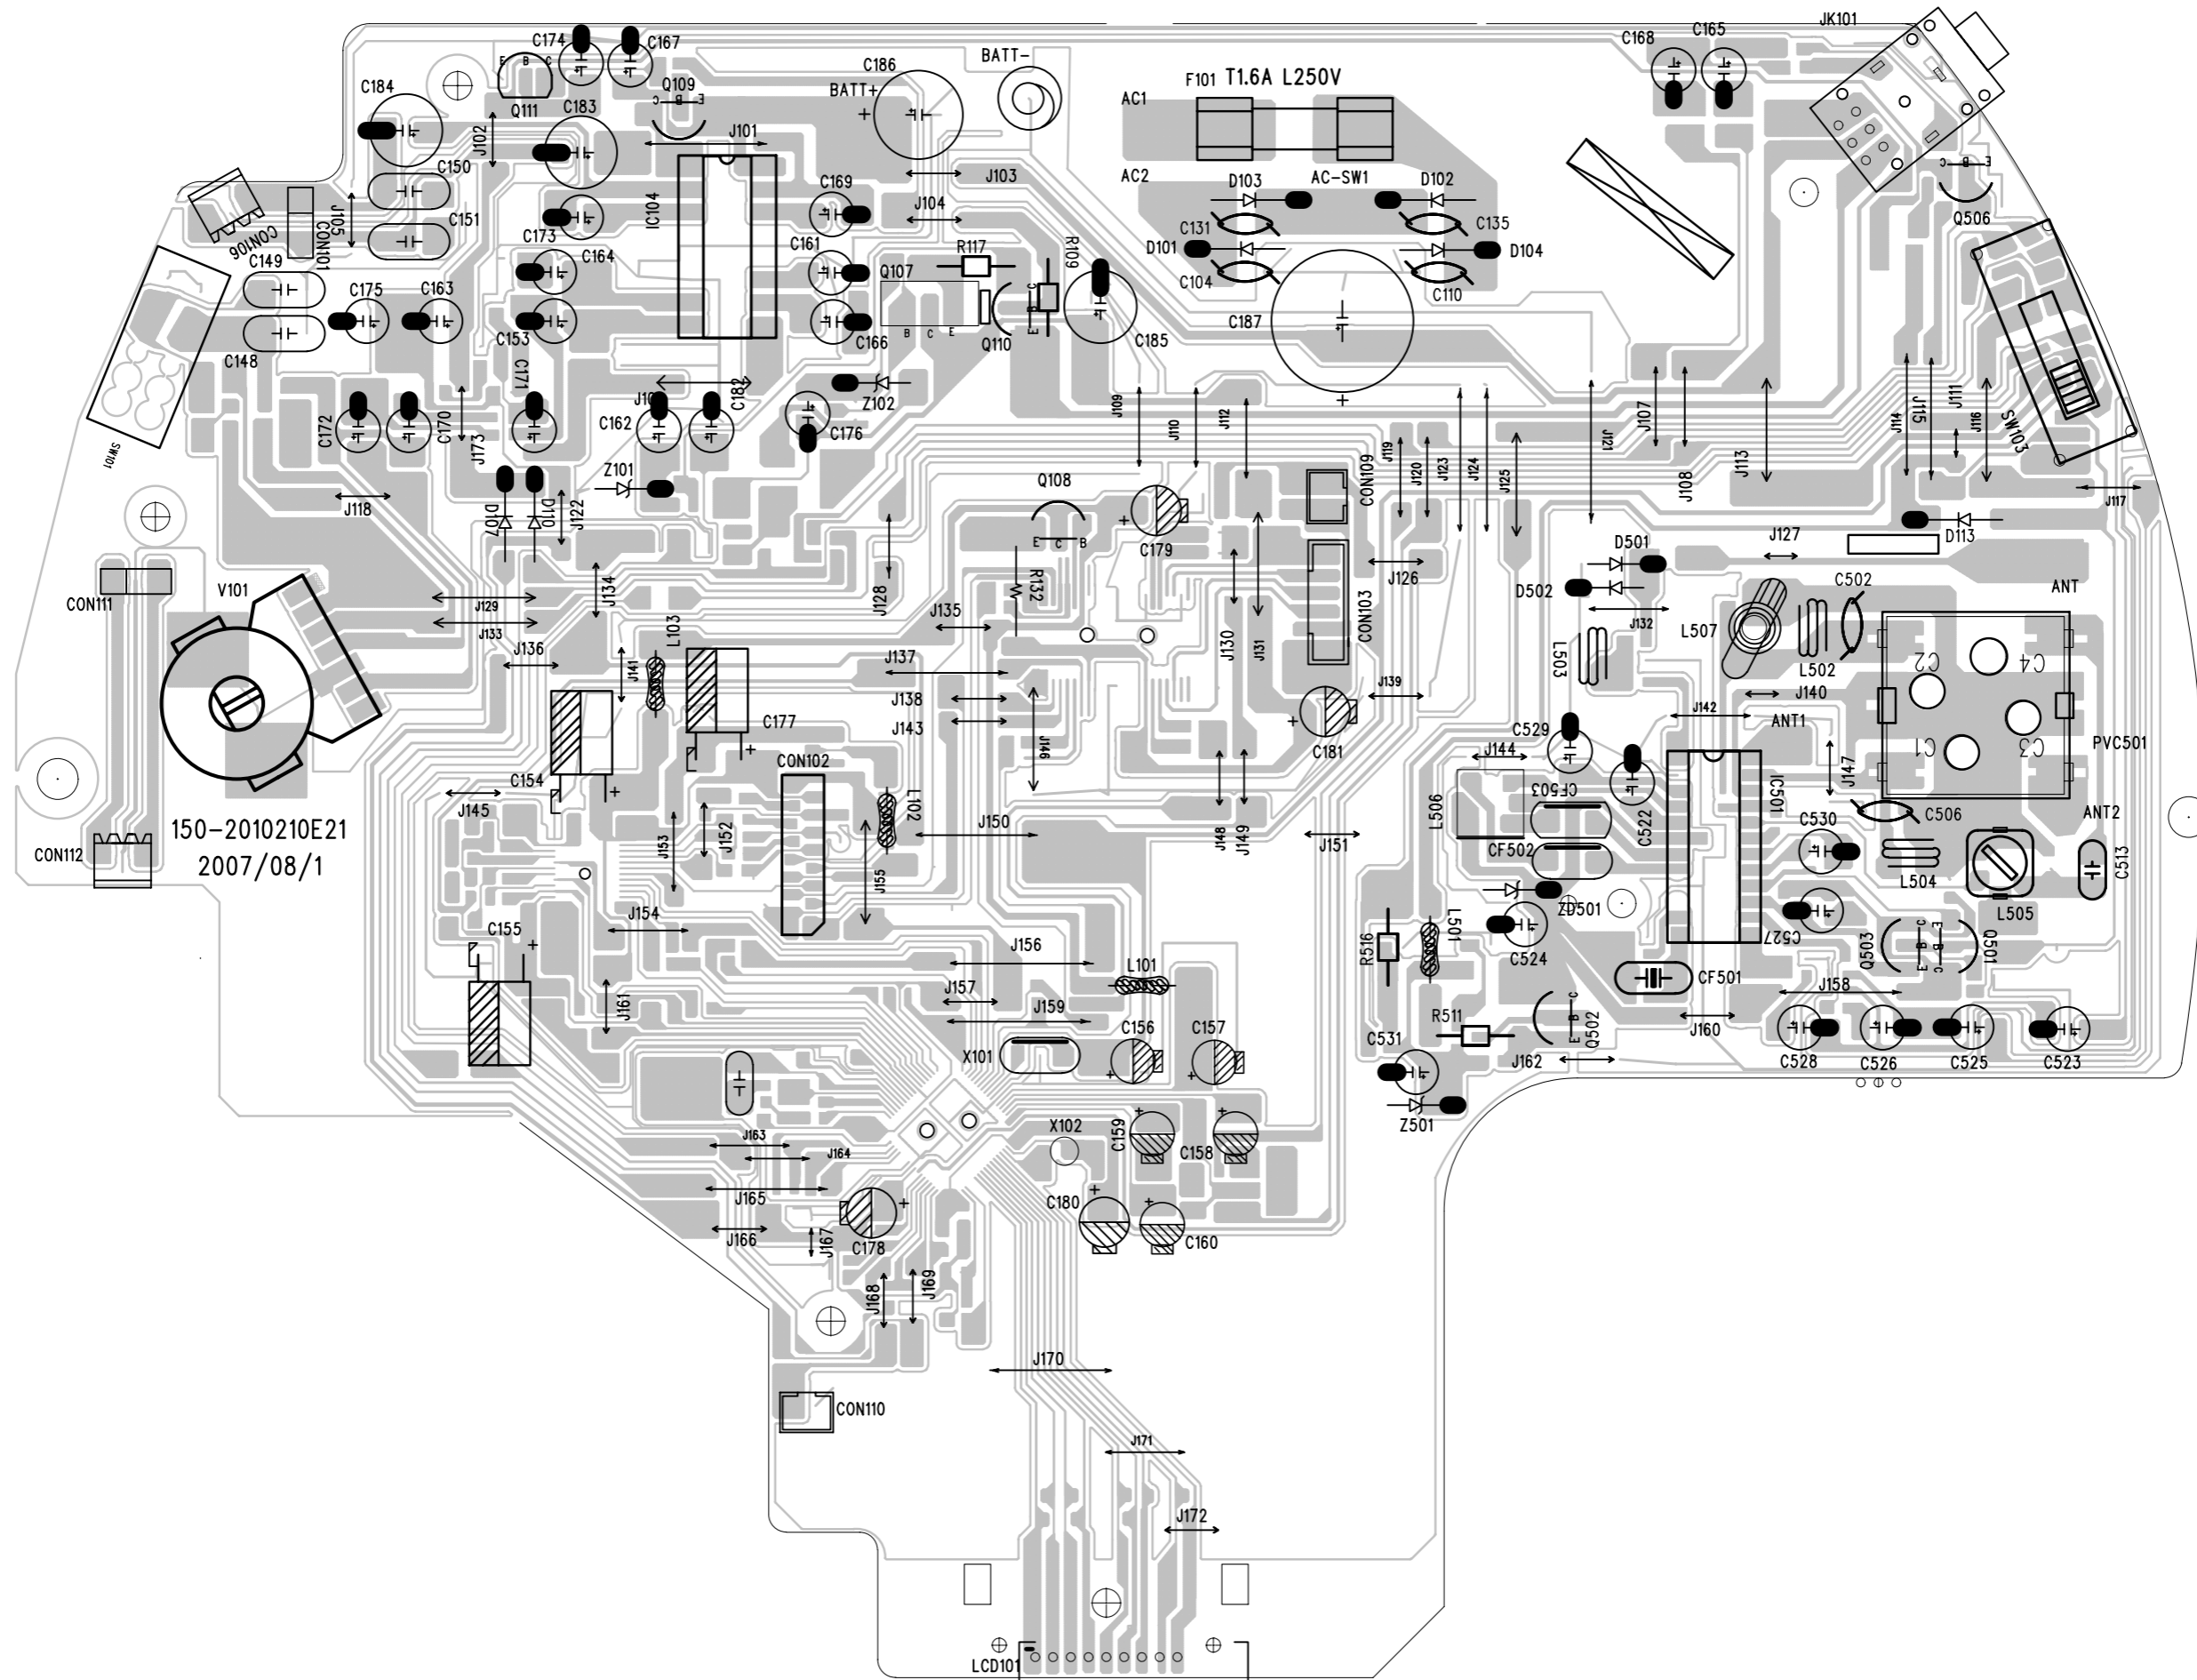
C174 C167 C184 Q111 C183 Q109 C186 BATT+ BATT- F101 T1.6A L250V AC1 C168 C165 JK101
J102 J101 IC104 J103 AC2 D103 AC-SW1 D102 Q506
C150 C151 J105 CON101 CON106 C173 C169 J104 C131 C135 D101 D104
C149 C175 C163 C164 C161 R117 R109 Q107 C104 C110
C148 C153 C166 Q110 C185 C187
SW101 C171 C172 C170 J173 C162 J10 C182 Z102 C176
J109 J110 J112 J119 J120 J123 J124 J125 J121 J107 J108 J113 J114 J115 J111 J116 SW103
J118 D107 D110 J122 Z101 Q108 C179 CON109 J117
D501 J127 D113
CON111 V101 J129 J133 J134 J128 J135 R132 J126 D502 C502 ANT
J136 L103 J141 J137 J138 J143 J146 J130 J131 CON103 J132 L507 L503 L502 C2 C4
C177 J139 J140 J142 ANT1 C1 C3 PVC501
C154 CON102 C181 C529 J144 CF503 J147
J145 L102 J150 J148 J149 J151 L506 C522 IC501 C530 C506 ANT2
150-2010210E21 2007/08/1 CON112 J153 J152 J155 CF502 L504 C513
J154 ZD501 C524 C527 L505
C155 J156 R516 L501 Q503 Q501
J161 L101 J157 J159 CF501 J158
C156 C157 R511 Q502 J160
X101 C531 J162 C528 C526 C525 C523
Z501
J163 J164 X102 C159 C158
J165 C178 C180 C160
J166 J167
J168 J169
J170
CON110
J171
J172
LCD101